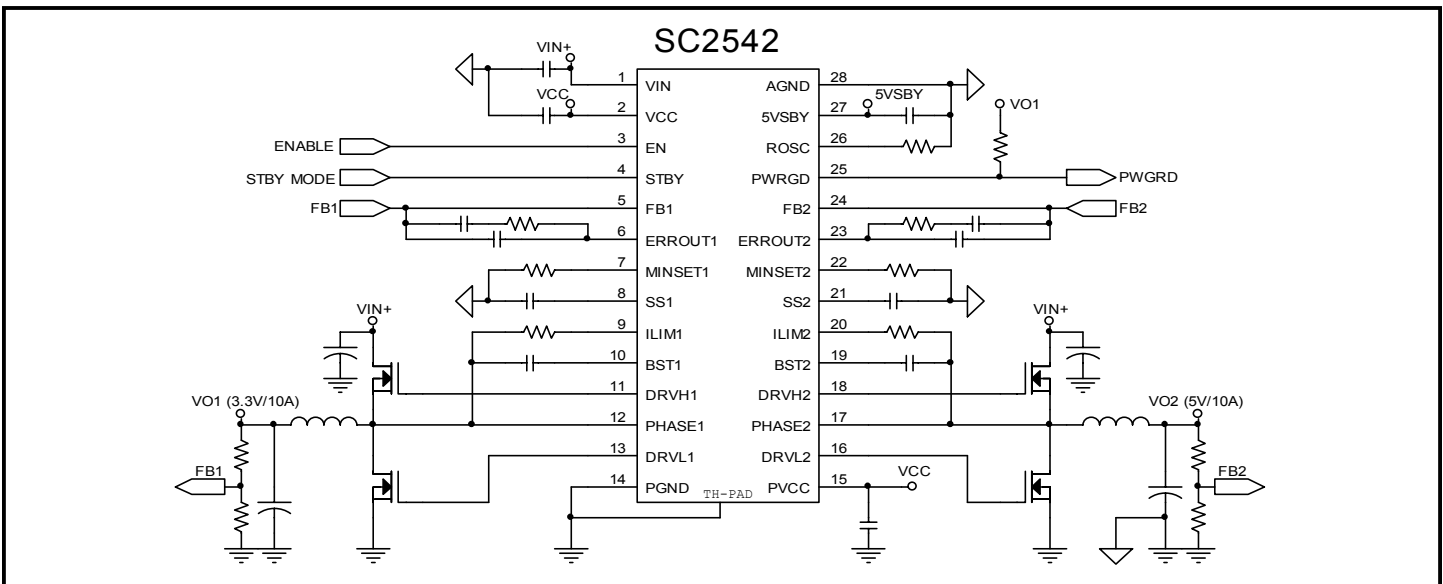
SC2542

VIN+
VCC
1 VIN
2 VCC
3 EN
4 STBY
5 FB1
6 ERROUT1
7 MINSET1
8 SS1
9 ILIM1
10 BST1
11 DRVH1
12 PHASE1
13 DRVL1
14 PGND
TH-PAD
28 AGND
27 5VSBY
26 ROSC
25 PWRGD
24 FB2
23 ERROUT2
22 MINSET2
21 SS2
20 ILIM2
19 BST2
18 DRVH2
17 PHASE2
16 DRVL2
15 PVCC

5VSBY
VO1
ENABLE
STBY MODE
PWGRD
FB1
FB2
VIN+
VIN+
VO1 (3.3V/10A)
VO2 (5V/10A)
FB1
FB2
VCC